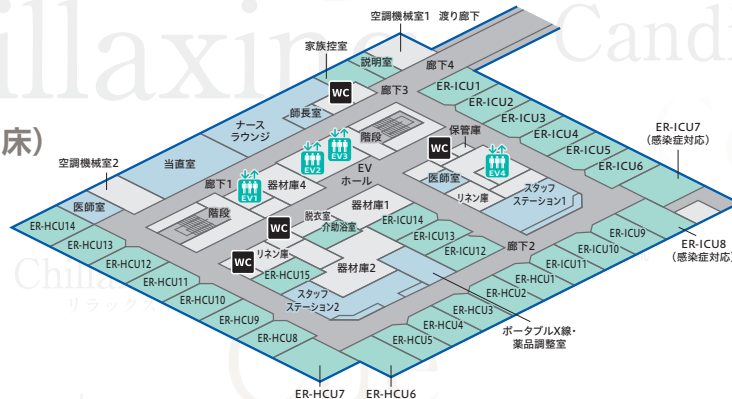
空調機械室1 渡り廊下
家族控室
説明室
廊下4
WC
廊下3
ER-ICU1
ER-ICU2
ER-ICU3
ER-ICU4
ER-ICU5
ER-ICU6
ER-ICU7
(感染症対応)
ナース
ラウンジ
師長室
階段
保管庫
WC
床)
空調機械室2
当直室
EV2
EV3
EV
ホール
EV4
医師室
スタッフ
ステーション1
リネン庫
廊下1
EV1
器材庫4
医師室
階段
器材庫1
脱衣室
介助浴室
ER-HCU14
ER-ICU14
ER-ICU13
ER-ICU12
WC
リネン庫
ER-HCU15
器材庫2
WC
廊下2
ER-ICU10
ER-ICU9
ER-ICU8
(感染症対応)
ER-ICU11
ER-HCU1
ER-HCU2
ER-HCU13
ER-HCU12
ER-HCU11
ER-HCU10
ER-HCU9
ER-HCU8
スタッフ
ステーション2
ER-HCU3
ER-HCU4
ER-HCU5
ポータブルX線・
薬品調整室
ER-HCU7
ER-HCU6